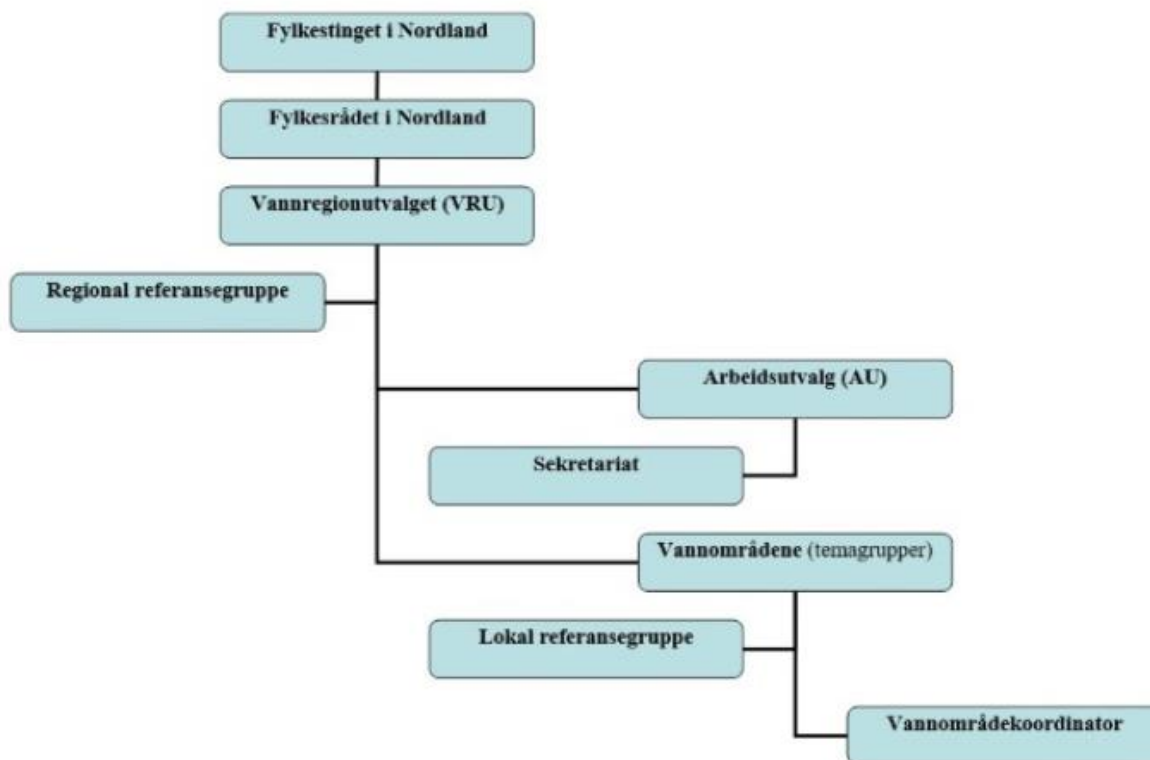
Fylkestinget i Nordland

Fylkesrådet i Nordland

Vannregionutvalget (VRU)

Regional referansegruppe

Arbeidsutvalg (AU)

Sekretariat

Vannområdene (temagrupper)

Lokal referansegruppe

Vannområdekoordinator